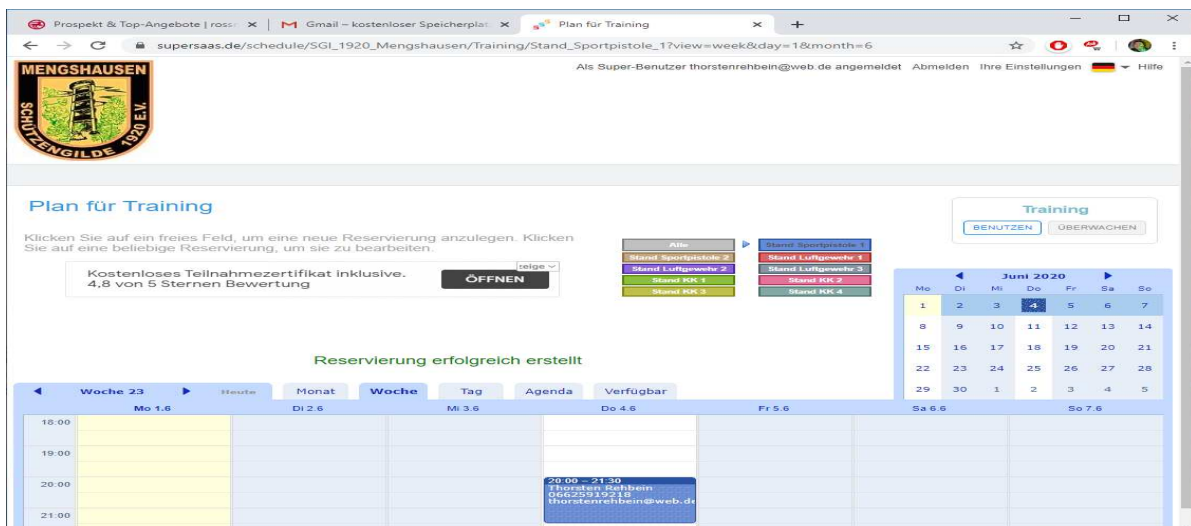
Prospekt & Top-Angebote | ross × | M Gmail – kostenloser Speicherpla × | Plan für Training × +

supersaas.de/schedule/SGI_1920_Mengshausen/Training/Stand_Sportpistole_1?view=week&day=1&month=6

MENGSHAUSEN
SCHÜTZENGILDE 1920 E.V.

Als Super-Benutzer thorstenrehbein@web.de angemeldet Abmelden Ihre Einstellungen Hilfe

Plan für Training

Klicken Sie auf ein freies Feld, um eine neue Reservierung anzulegen. Klicken Sie auf eine beliebige Reservierung, um sie zu bearbeiten.

Kostenloses Teilnahmezertifikat inklusive.
4,8 von 5 Sternen Bewertung
ÖFFNEN
Anzeige

Alle
Stand Sportpistole 1
Stand Sportpistole 2
Stand Luftgewehr 1
Stand Luftgewehr 2
Stand Luftgewehr 3
Stand KK 1
Stand KK 2
Stand KK 3
Stand KK 4

Training
BENUTZEN ÜBERWACHEN

Juni 2020

| Mo | Di | Mi | Do | Fr | Sa | So |
|---|---|---|---|---|---|---|
| 1 | 2 | 3 | 4 | 5 | 6 | 7 |
| 8 | 9 | 10 | 11 | 12 | 13 | 14 |
| 15 | 16 | 17 | 18 | 19 | 20 | 21 |
| 22 | 23 | 24 | 25 | 26 | 27 | 28 |
| 29 | 30 | 1 | 2 | 3 | 4 | 5 |

Reservierung erfolgreich erstellt

Woche 23 Heute Monat Woche Tag Agenda Verfügbar

Mo 1.6 Di 2.6 Mi 3.6 Do 4.6 Fr 5.6 Sa 6.6 So 7.6

18:00
19:00
20:00
21:00

20:00 – 21:30
Thorsten Rehbein
06625919218
thorstenrehbein@web.de